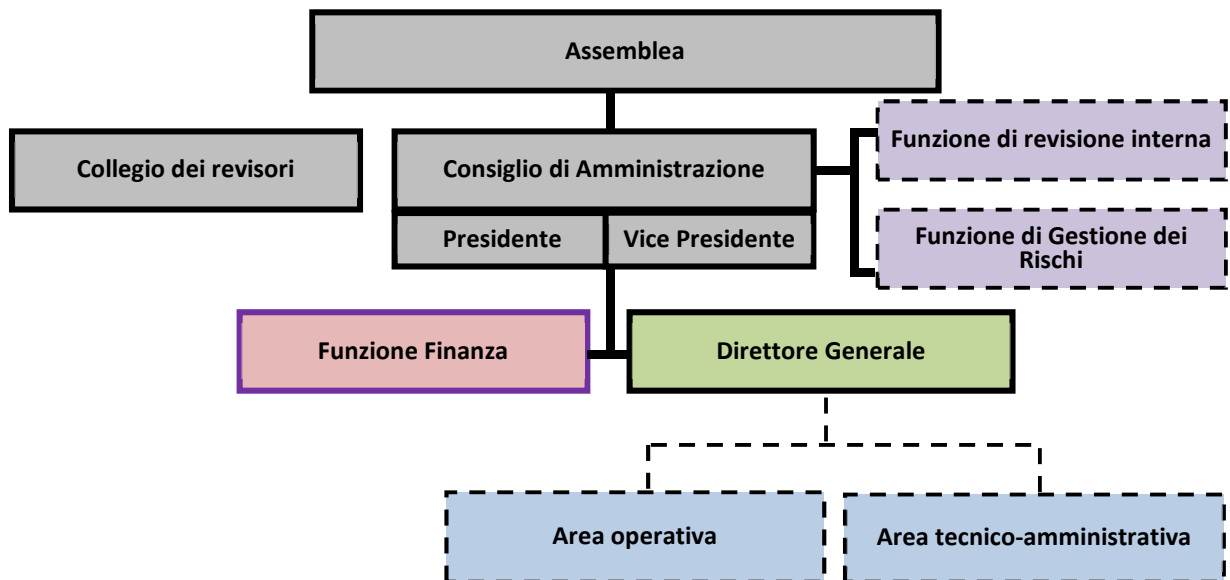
Assemblea

Collegio dei revisori

Consiglio di Amministrazione

Presidente

Vice Presidente

Funzione di revisione interna

Funzione di Gestione dei Rischi

Funzione Finanza

Direttore Generale

Area operativa

Area tecnico-amministrativa